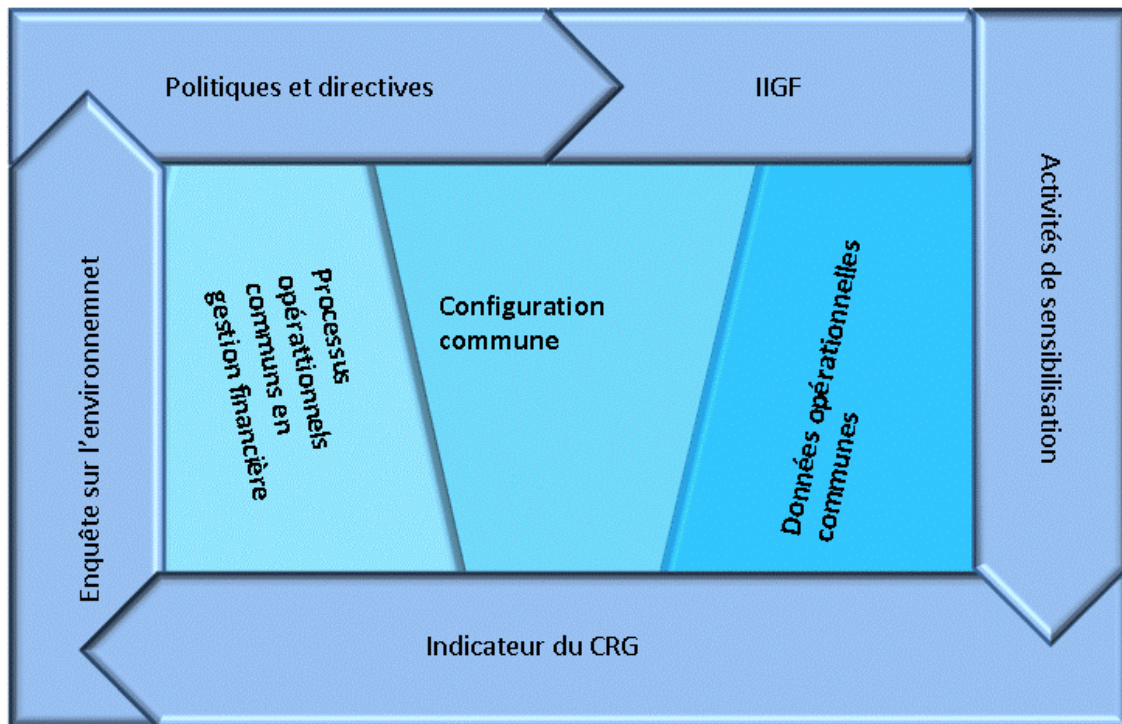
Politiques et directives

IIGF

Activités de sensibilisation

Indicateur du CRG

Enquête sur l'environnemnet

Processus opérationnels communs en gestion financière

Configuration commune

Données opérationnelles communes